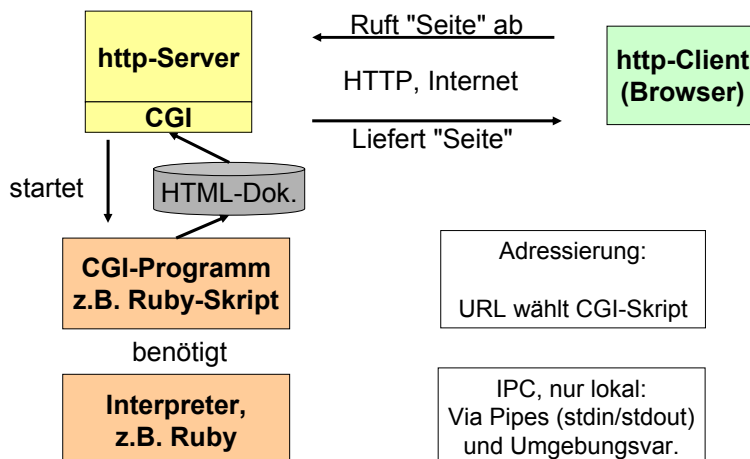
http-Server

CGI

Ruft "Seite" ab

HTTP, Internet

Liefert "Seite"

http-Client
(Browser)

startet

HTML-Dok.

CGI-Programm
z.B. Ruby-Skript

Adressierung:

URL wählt CGI-Skript

benötigt

Interpreter,
z.B. Ruby

IPC, nur lokal:
Via Pipes (stdin/stdout)
und Umgebungsvar.